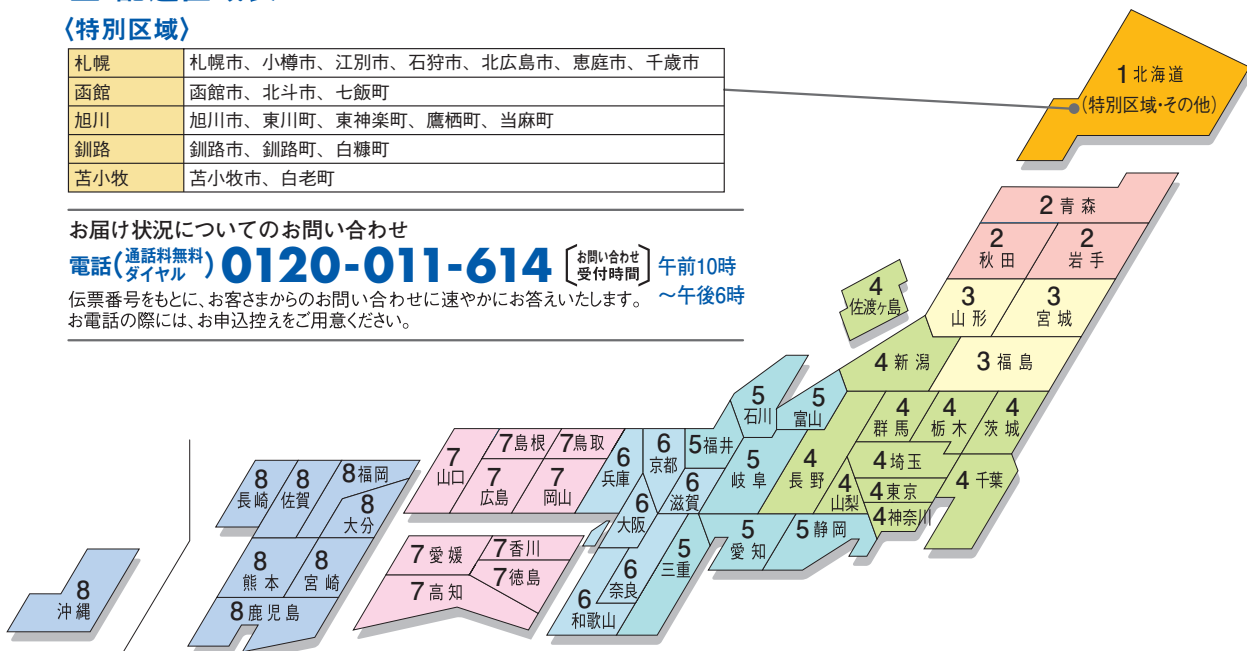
〈特別区域〉

| 札幌 | 札幌市、小樽市、江別市、石狩市、北広島市、恵庭市、千歳市 |
|---|---|
| 函館 | 函館市、北斗市、七飯町 |
| 旭川 | 旭川市、東川町、東神楽町、鷹栖町、当麻町 |
| 釧路 | 釧路市、釧路町、白糠町 |
| 苫小牧 | 苫小牧市、白老町 |

お届け状況についてのお問い合わせ

電話（通話料無料ダイヤル） 0120-011-614 〔お問い合わせ受付時間〕 午前10時～午後6時

伝票番号をもとに、お客さまからのお問い合わせに速やかにお答えいたします。
お電話の際には、お申込控えをご用意ください。

1 北海道（特別区域・その他）
2 青森
2 秋田
2 岩手
3 山形
3 宮城
3 福島
4 佐渡ヶ島
4 新潟
4 群馬
4 栃木
4 茨城
4 埼玉
4 長野
4 山梨
4 東京
4 千葉
4 神奈川
5 石川
5 富山
5 福井
5 岐阜
5 愛知
5 静岡
5 三重
6 京都
6 兵庫
6 滋賀
6 大阪
6 奈良
6 和歌山
7 山口
7 島根
7 鳥取
7 広島
7 岡山
7 愛媛
7 香川
7 高知
7 徳島
8 長崎
8 佐賀
8 福岡
8 大分
8 熊本
8 宮崎
8 鹿児島
8 沖縄